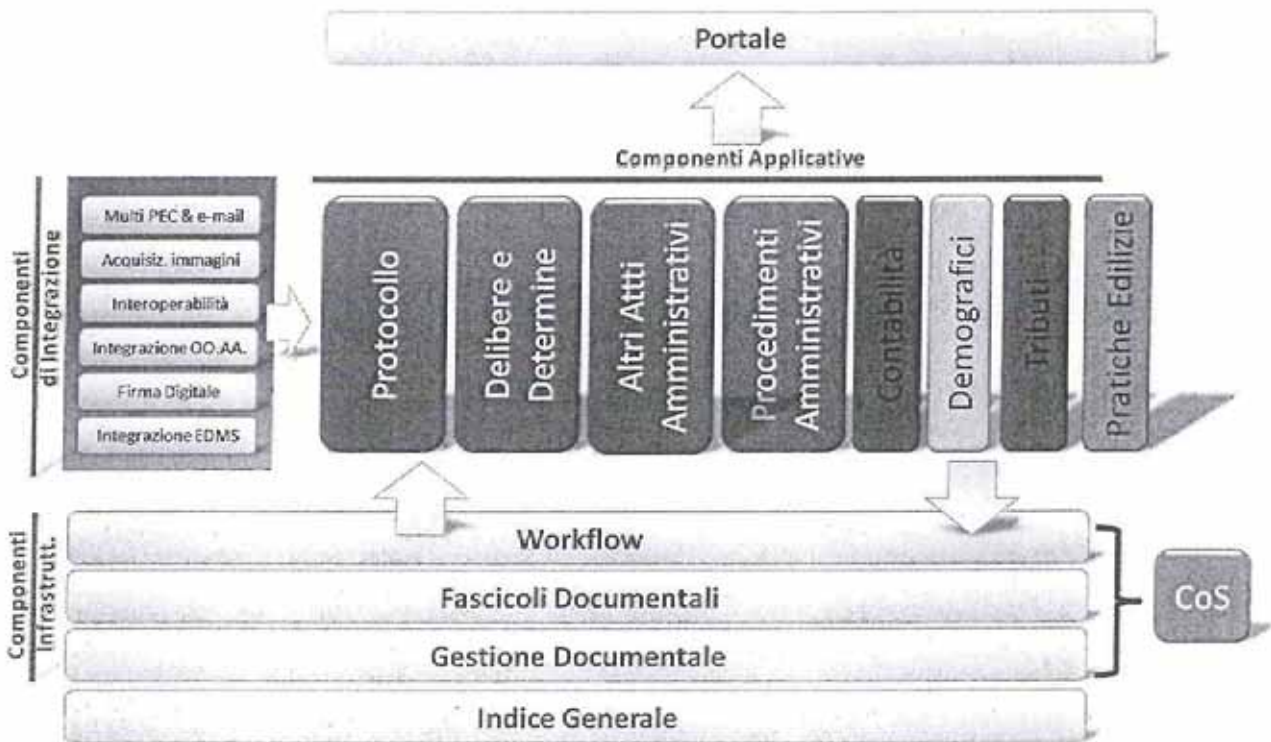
Portale

Componenti Applicative

Componenti di Integrazione

Multi PEC & e-mail

Acquisiz. immagini

Interoperabilità

Integrazione OO.AA.

Firma Digitale

Integrazione EDMS

Protocollo

Delibere e Determine

Altri Atti Amministrativi

Procedimenti Amministrativi

Contabilità

Demografici

Tributi

Pratiche Edilizie

Componenti Infrastrutt.

Workflow

Fascicoli Documentali

Gestione Documentale

Indice Generale

CoS